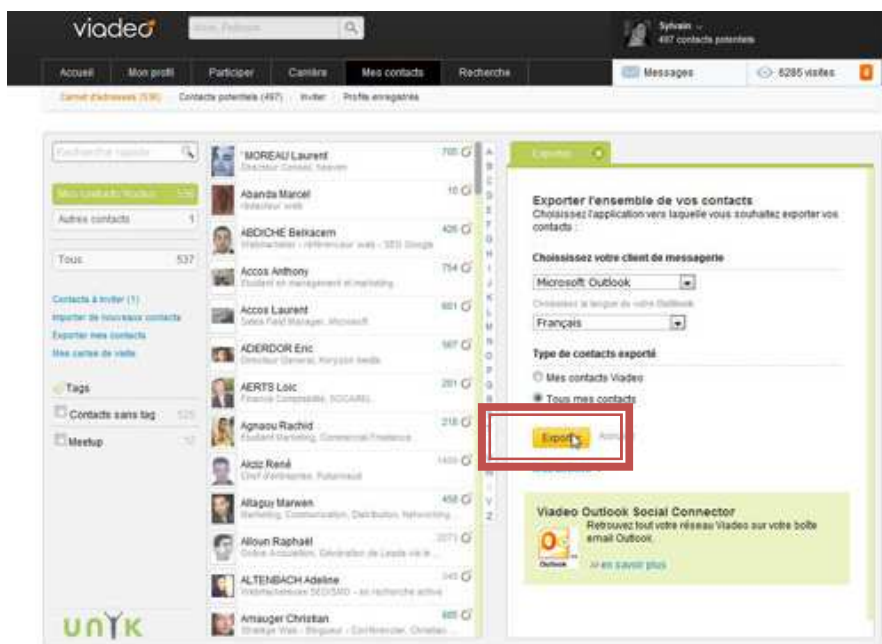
viadeo

Sylvain
487 contacts potentiels

Accueil | Mon profil | Participer | Carrière | Mes contacts | Recherche | Messages | 6285 visites

Carnet d'adresses (536) | Contacts potentiels (497) | Inviter | Profils enregistrés

Recherche rapide

Mes contacts Viadeo 536
Autres contacts 1
Tous 537

Contacts à inviter (1)
Importer de nouveaux contacts
Exporter mes contacts
Mes cartes de visite

Tags
Contacts sans tag
Meetup

"MOREAU Laurent 700
Abanda Marcel 10
ABDICHE Belkacem 426
Accos Anthony 754
Accos Laurent 601
ADERDOR Eric 567
AERTS Loic 201
Agnaou Rachid 216
Aldiz René 1400
Altaguy Marwen 458
Alloun Raphaël 2071
ALTENBACH Adeline 345
Amauger Christian 600

A B C D E F G H I J K L M N O P Q R S T U V Y Z

Exporter

Exporter l'ensemble de vos contacts
Choisissez l'application vers laquelle vous souhaitez exporter vos contacts :

Choisissez votre client de messagerie
Microsoft Outlook
Choisissez la langue de votre Outlook
Français

Type de contacts exporté
Mes contacts Viadeo
Tous mes contacts

Exporter Annuler

Viadeo Outlook Social Connector
Retrouvez tout votre réseau Viadeo sur votre boîte email Outlook.
Outlook
En savoir plus

UNYK